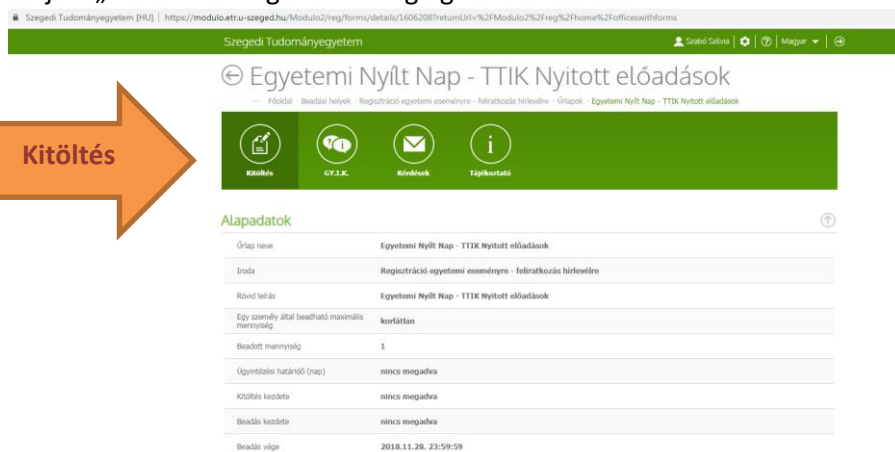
Szegedi Tudományegyetem [HU] | https://modulo.etr.u-szeged.hu/Modulo2/reg/forms/details/1606208?returnUrl=%2FModulo2%2Freg%2Fhome%2Fofficeswithforms

Szegedi Tudományegyetem

Szabó Szilvia | Magyar

Egyetemi Nyílt Nap - TTIK Nyitott előadások

Főoldal · Beadási helyek · Regisztráció egyetemi eseményre - feliratkozás hírlevélre · Űrlapok · Egyetemi Nyílt Nap - TTIK Nyitott előadások

Kitöltés

Kitöltés

GY.I.K.

Kérdések

Tájékoztató

Alapadatok

| | |
|---|---|
| Űrlap neve | Egyetemi Nyílt Nap - TTIK Nyitott előadások |
| Iroda | Regisztráció egyetemi eseményre - feliratkozás hírlevélre |
| Rövid leírás | Egyetemi Nyílt Nap - TTIK Nyitott előadások |
| Egy személy által beadható maximális mennyiség | korlátlan |
| Beadott mennyiség | 1 |
| Ügyintézési határidő (nap) | nincs megadva |
| Kitöltés kezdete | nincs megadva |
| Beadás kezdete | nincs megadva |
| Beadás vége | 2018.11.28. 23:59:59 |